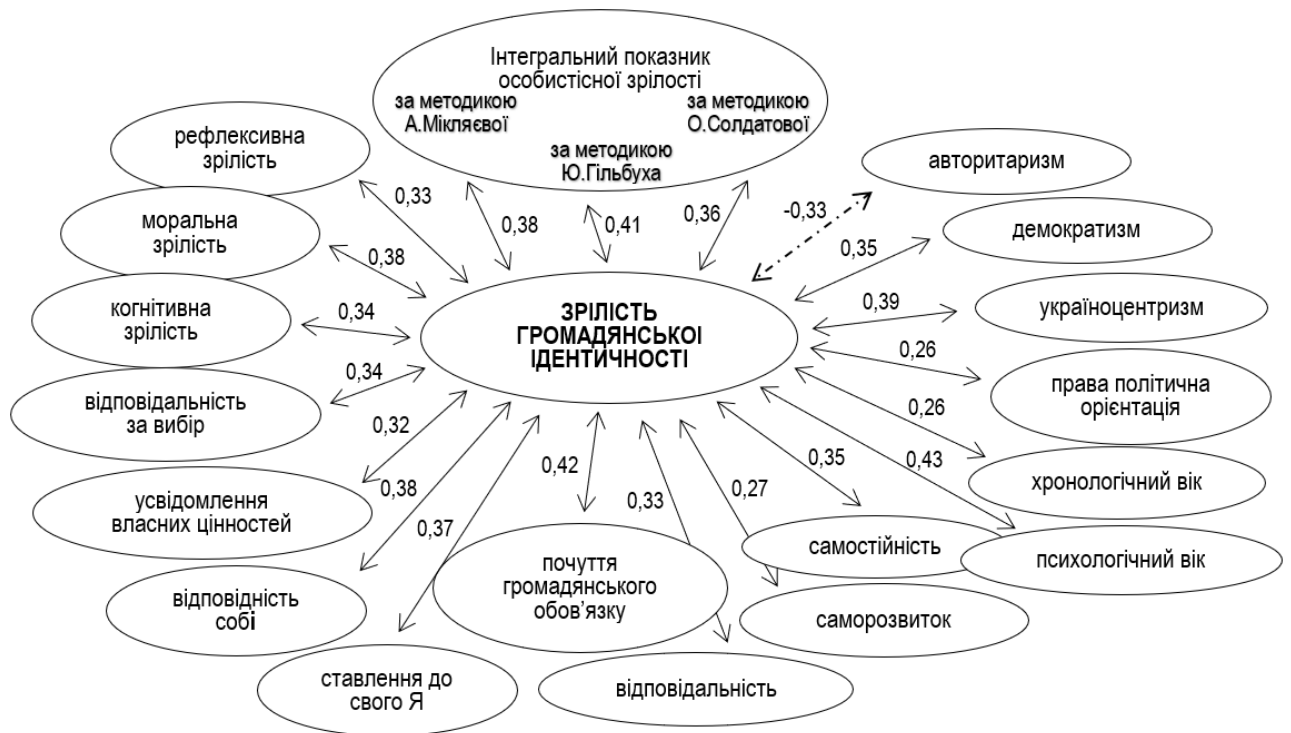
Інтегральний показник особистісної зрілості

за методикою А.Мікляєвої

за методикою О.Солдатової

за методикою Ю.Гільбуха

рефлексивна зрілість

моральна зрілість

когнітивна зрілість

відповідальність за вибір

усвідомлення власних цінностей

відповідність собі

ставлення до свого Я

почуття громадянського обов'язку

відповідальність

саморозвиток

самостійність

психологічний вік

хронологічний вік

права політична орієнтація

українoцентризм

демократизм

авторитаризм

ЗРІЛІСТЬ ГРОМАДЯНСЬКОЇ ІДЕНТИЧНОСТІ

0,33
0,38
0,41
0,36
-0,33
0,38
0,35
0,34
0,39
0,34
0,26
0,32
0,26
0,38
0,42
0,35
0,43
0,37
0,33
0,27